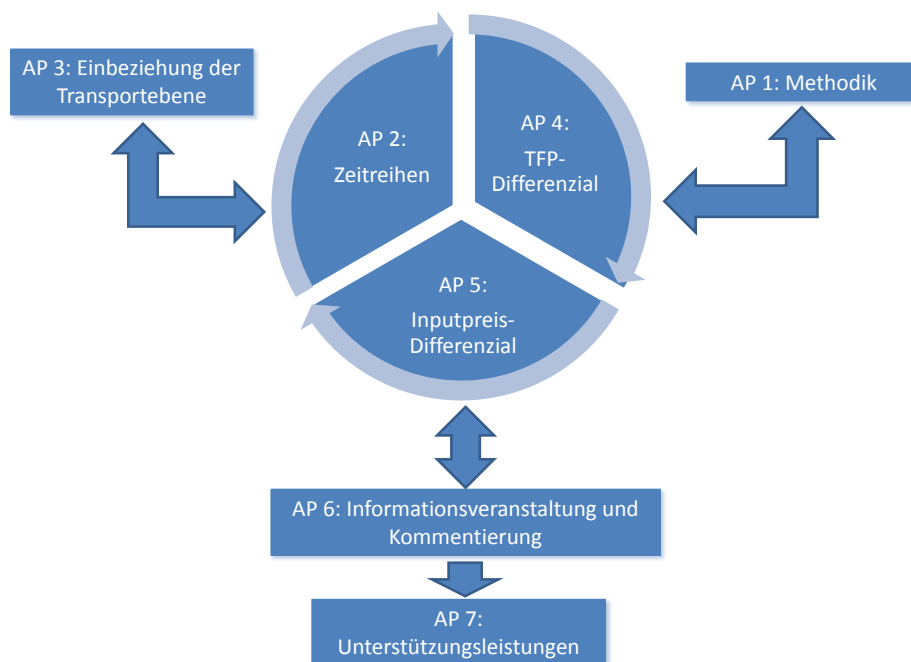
AP 3: Einbeziehung der Transportebene

AP 2: Zeitreihen

AP 4: TFP-Differenzial

AP 1: Methodik

AP 5: Inputpreis-Differenzial

AP 6: Informationsveranstaltung und Kommentierung

AP 7: Unterstützungsleistungen